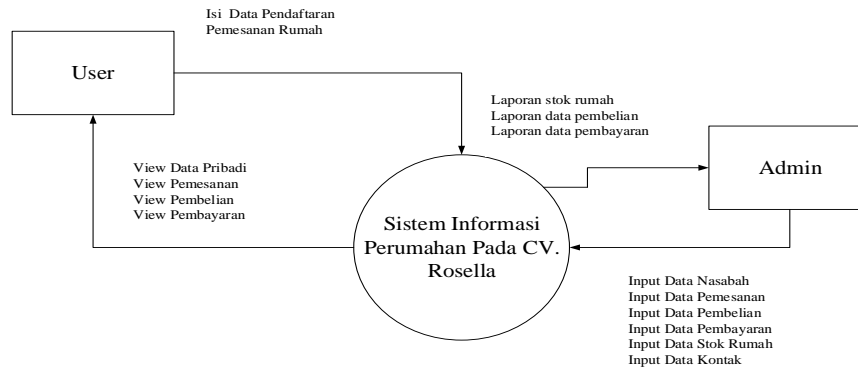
Isi Data Pendaftaran
Pemesanan Rumah

User

Laporan stok rumah
Laporan data pembelian
Laporan data pembayaran

Admin

View Data Pribadi
View Pemesanan
View Pembelian
View Pembayaran

Sistem Informasi Perumahan Pada CV. Rosella

Input Data Nasabah
Input Data Pemesanan
Input Data Pembelian
Input Data Pembayaran
Input Data Stok Rumah
Input Data Kontak